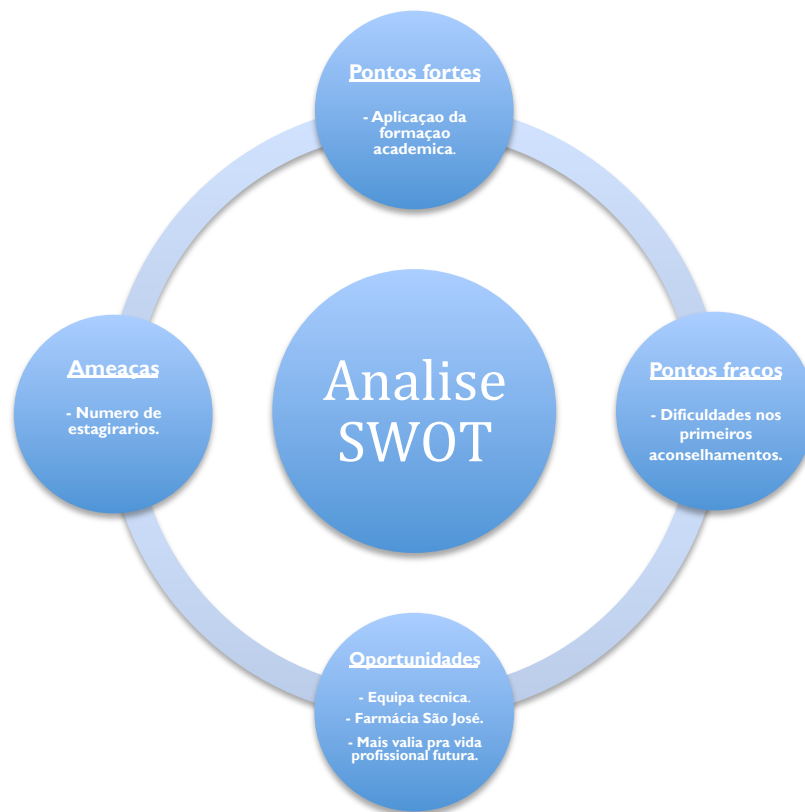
Pontos fortes

- Aplicaçao da formaçao academica.

Ameaças

- Numero de estagirarios.

Analise SWOT

Pontos fracos

- Dificuldades nos primeiros aconselhamentos.

Oportunidades

- Equipa tecnica.

- Farmácia São José.

- Mais valia pra vida profissional futura.